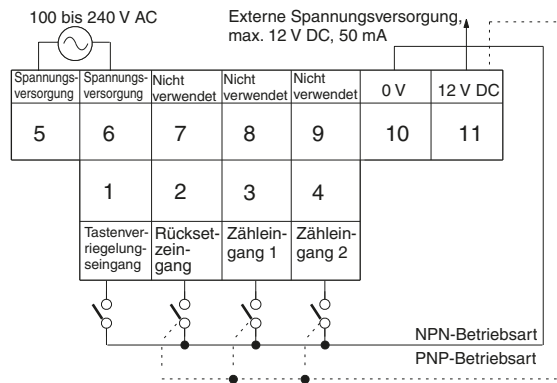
100 bis 240 V AC

Externe Spannungsversorgung, max. 12 V DC, 50 mA

| Spannungsversorgung | Spannungsversorgung | Nicht verwendet | Nicht verwendet | Nicht verwendet | 0 V | 12 V DC |
|---|---|---|---|---|---|---|
| 5 | 6 | 7 | 8 | 9 | 10 | 11 |

| 1 | 2 | 3 | 4 |
|---|---|---|---|
| Tastenverriegelungseingang | Rücksetzeingang | Zähleingang 1 | Zähleingang 2 |

NPN-Betriebsart

PNP-Betriebsart